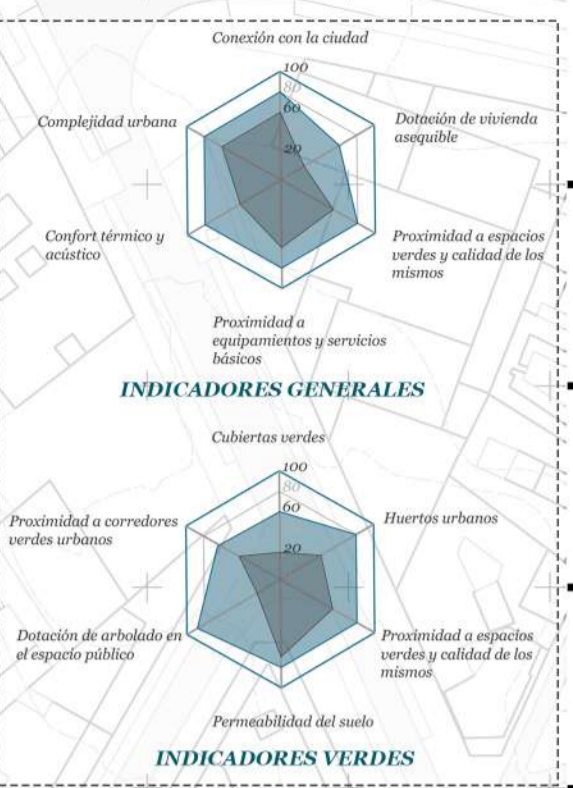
Conexión con la ciudad

100
80
60
20

Dotación de vivienda asequible

Complejidad urbana

Proximidad a espacios verdes y calidad de los mismos

Confort térmico y acústico

Proximidad a equipamientos y servicios básicos

INDICADORES GENERALES

Cubiertas verdes

100
80
60
20

Huertos urbanos

Proximidad a corredores verdes urbanos

Proximidad a espacios verdes y calidad de los mismos

Dotación de arbolado en el espacio público

Permeabilidad del suelo

INDICADORES VERDES